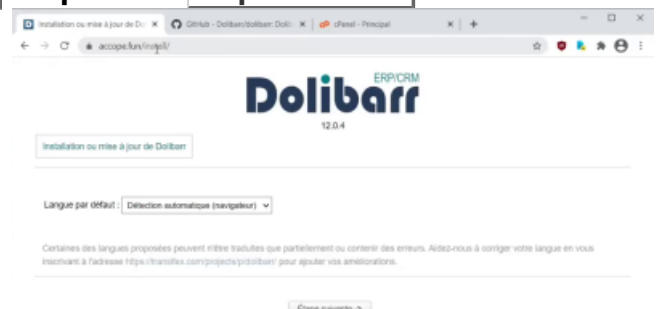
Installation ou mise à jour de Do ×
GitHub - Dolibarr/dolibarr: Doli ×
cPanel - Principal ×
+
accope.fun/install/
ERP/CRM
Dolibarr
12.0.4
Installation ou mise à jour de Dolibarr

Langue par défaut : Détection automatique (navigateur)

Certaines des langues proposées peuvent n'être traduites que partiellement ou contenir des erreurs. Aidez-nous à corriger votre langue en vous inscrivant à l'adresse https://transifex.com/projects/p/dolibarr/ pour ajouter vos améliorations.

Étape suivante ->